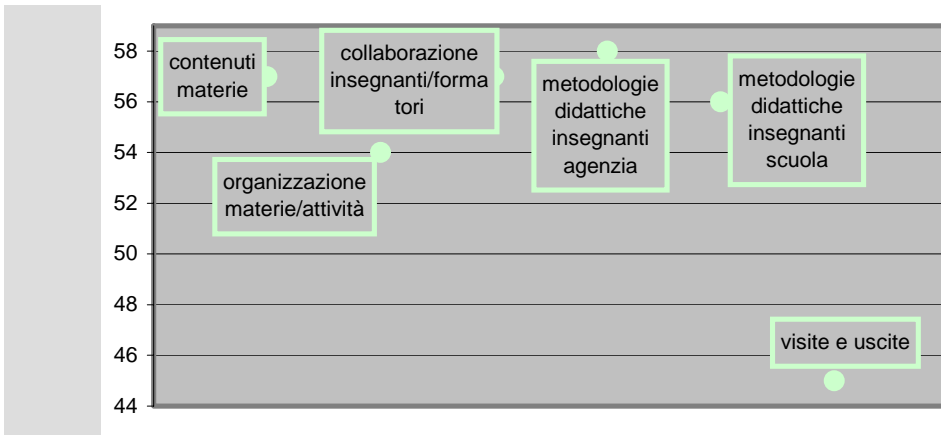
58
56
54
52
50
48
46
44

contenuti materie

organizzazione materie/attività

collaborazione insegnanti/formatori

metodologie didattiche insegnanti agenzia

metodologie didattiche insegnanti scuola

visite e uscite